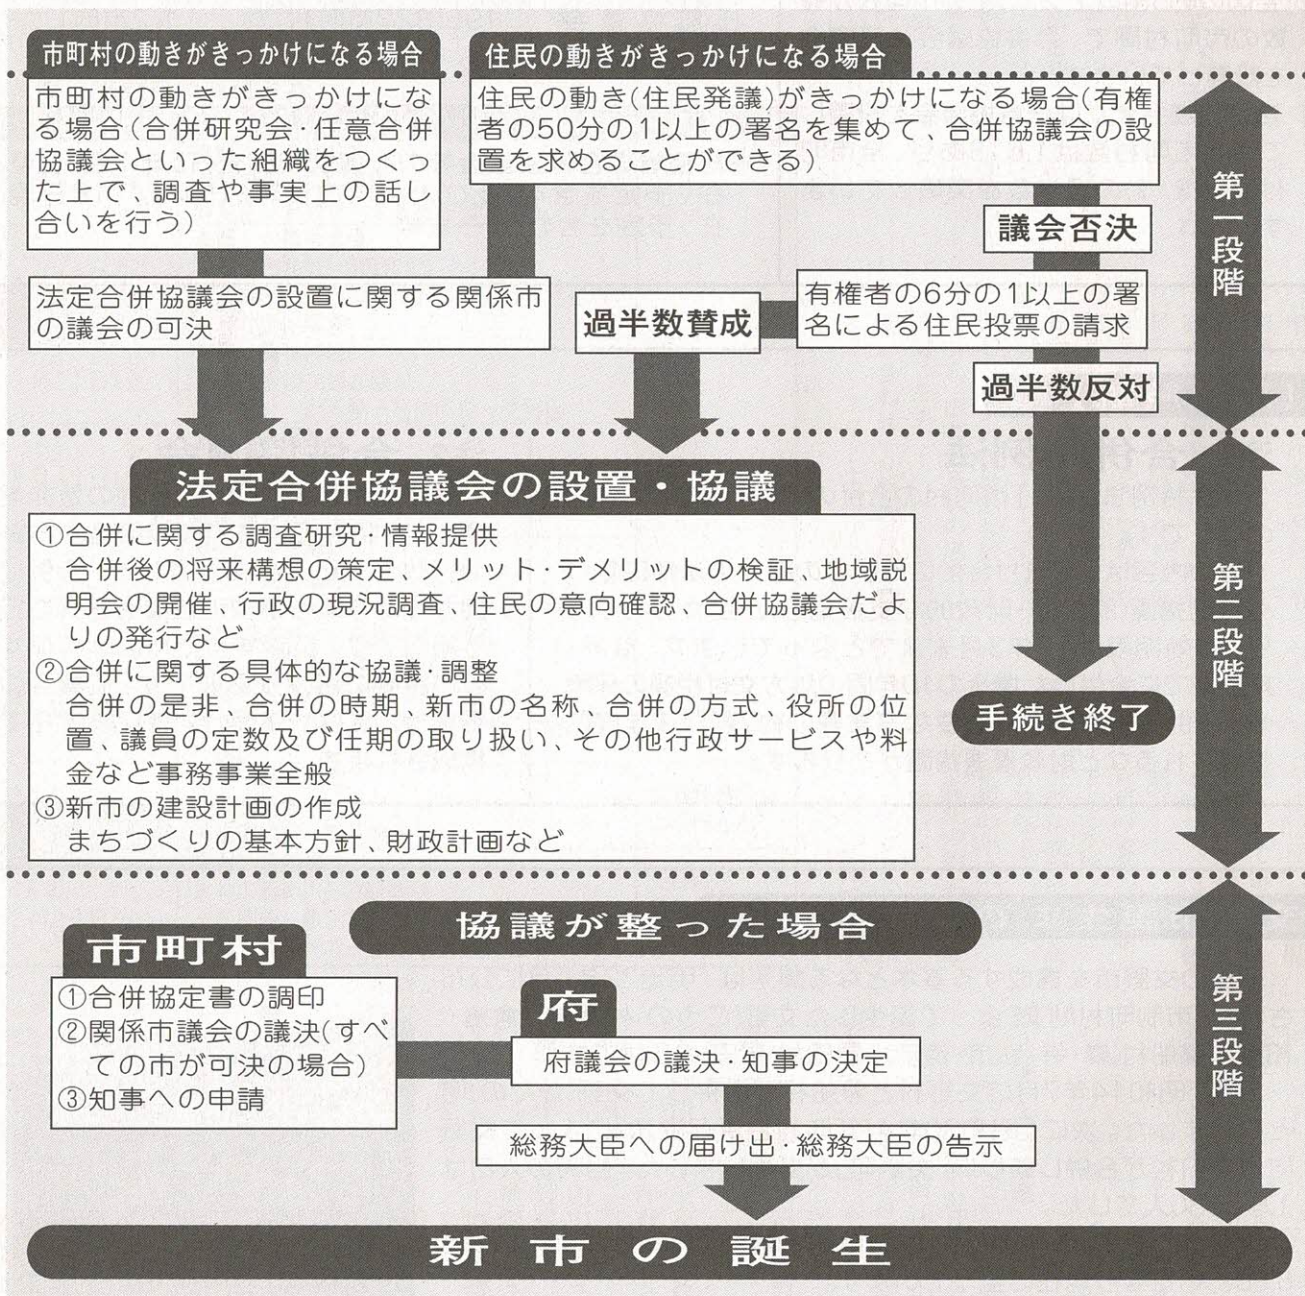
市町村の動きがきっかけになる場合

市町村の動きがきっかけになる場合(合併研究会·任意合併協議会といった組織をつくった上で、調査や事実上の話し合いを行う)

住民の動きがきっかけになる場合

住民の動き(住民発議)がきっかけになる場合(有権者の50分の1以上の署名を集めて、合併協議会の設置を求めることができる)

第一段階

議会否決

法定合併協議会の設置に関する関係市の議会の可決

過半数賛成

有権者の6分の1以上の署名による住民投票の請求

過半数反対

法定合併協議会の設置・協議

①合併に関する調査研究·情報提供
合併後の将来構想の策定、メリット·デメリットの検証、地域説明会の開催、行政の現況調査、住民の意向確認、合併協議会だよりの発行など
②合併に関する具体的な協議·調整
合併の是非、合併の時期、新市の名称、合併の方式、役所の位置、議員の定数及び任期の取り扱い、その他行政サービスや料金など事務事業全般
③新市の建設計画の作成
まちづくりの基本方針、財政計画など

第二段階

手続き終了

協議が整った場合

市町村

①合併協定書の調印
②関係市議会の議決(すべての市が可決の場合)
③知事への申請

府

府議会の議決·知事の決定

総務大臣への届け出·総務大臣の告示

第三段階

新市の誕生